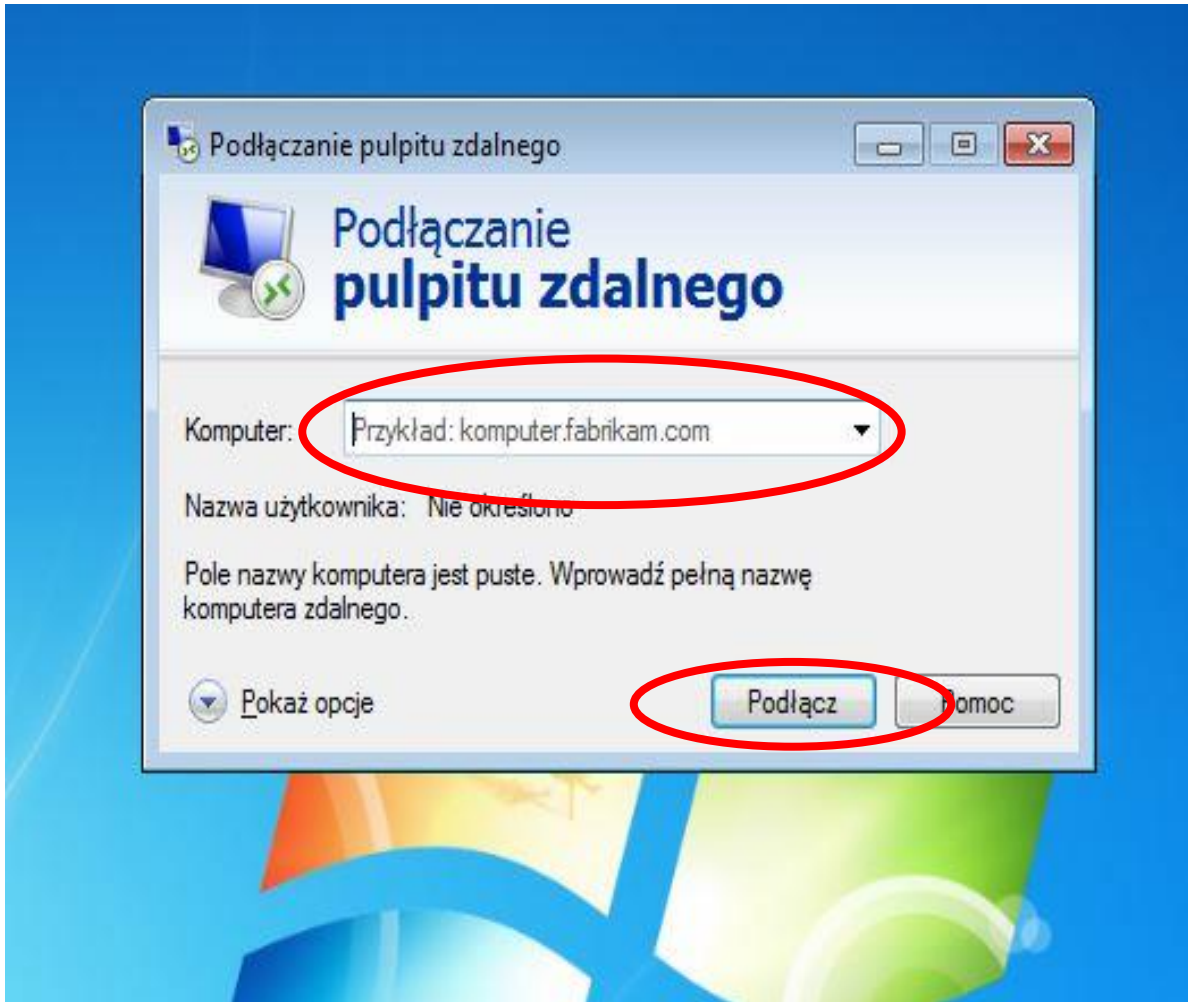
Podłączanie pulpitu zdalnego

Podłączanie
pulpitu zdalnego

Komputer: Przykład: komputer.fabrikam.com

Nazwa użytkownika: Nie określono

Pole nazwy komputera jest puste. Wprowadź pełną nazwę komputera zdalnego.

Pokaż opcje

Podłącz

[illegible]omoc